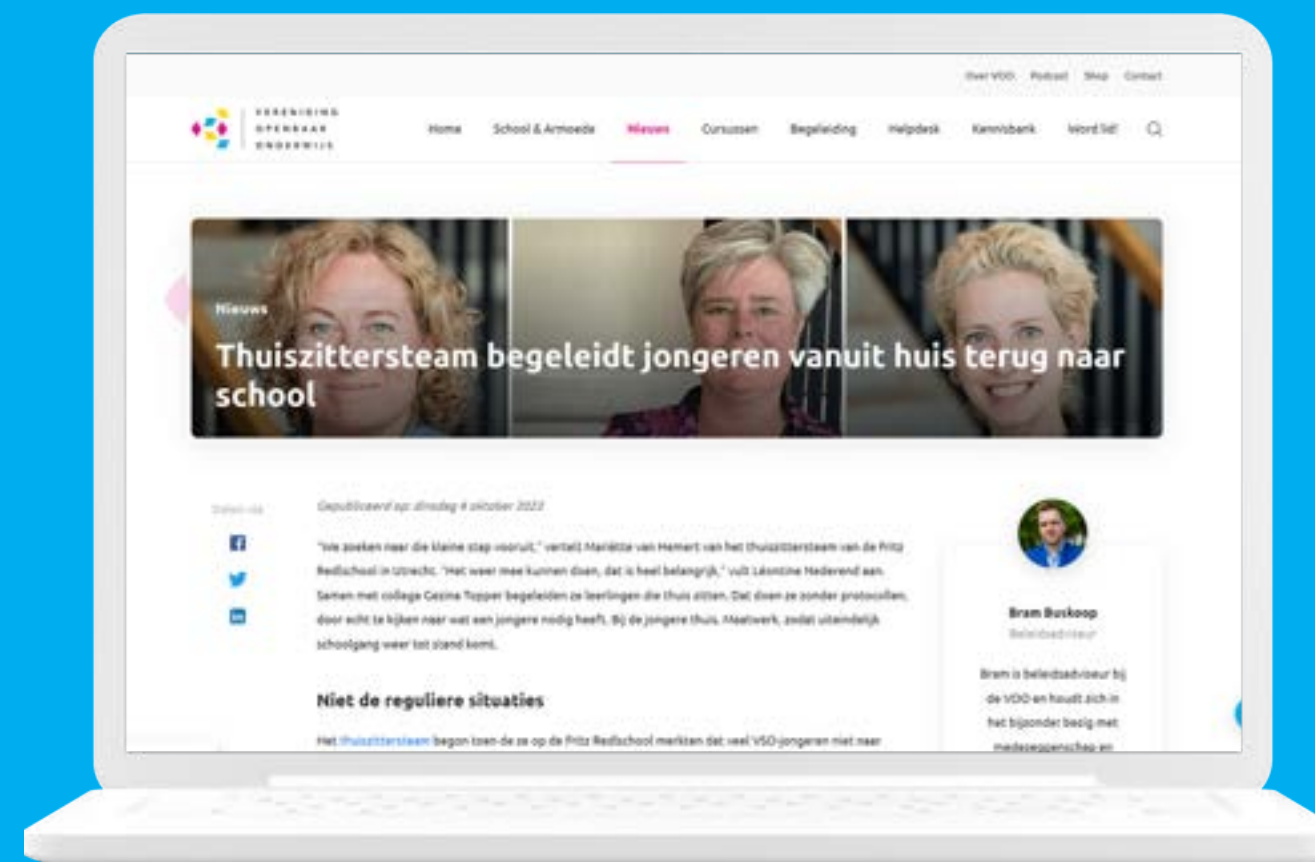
Over VOO Podcast Shop Contact

VERENIGING OPENBAAR ONDERWIJS

Home School & Armoede Nieuws Cursussen Begeleiding Helpdesk Kennisbank Word lid!

Nieuws

Thuiszittersteam begeleidt jongeren vanuit huis terug naar school

Delen via

Gepubliceerd op: dinsdag 4 oktober 2022

"We zoeken naar die kleine stap vooruit," vertelt Mariëtte van Hemert van het thuiszittersteam van de Fritz Redlschool in Utrecht. "Het weer mee kunnen doen, dat is heel belangrijk," vult Léontine Nederend aan. Samen met collega Gezina Topper begeleiden ze leerlingen die thuis zitten. Dat doen ze zonder protocollen, door echt te kijken naar wat een jongere nodig heeft. Bij de jongere thuis. Maatwerk, zodat uiteindelijk schoolgang weer tot stand komt.

Niet de reguliere situaties

Het thuiszittersteam begon toen de ze op de Fritz Redlschool merkten dat veel VSO-jongeren niet naar

Bram Buskoop
Beleidsadviseur

Bram is beleidsadviseur bij de VOO en houdt zich in het bijzonder bezig met medezeggenschap en